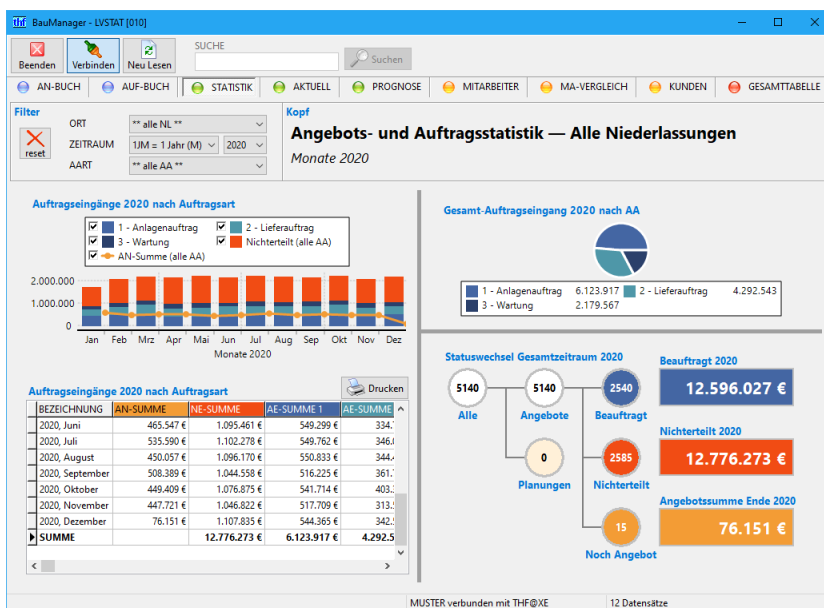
thf BauManager - LVSTAT [010]

Beenden Verbinden Neu Lesen SUCHE Suchen

AN-BUCH AUF-BUCH STATISTIK AKTUELL PROGNOSE MITARBEITER MA-VERGLEICH KUNDEN GESAMTTABELLE

Filter
reset
ORT ** alle NL **
ZEITRAUM 1JM = 1 Jahr (M) 2020
AART ** alle AA **

Kopf
Angebots- und Auftragsstatistik — Alle Niederlassungen
Monate 2020

Auftragseingänge 2020 nach Auftragsart
1 - Anlagenauftrag
2 - Lieferauftrag
3 - Wartung
Nichterteilt (alle AA)
AN-Summe (alle AA)
2.000.000
1.000.000
0
Jan Feb Mrz Apr Mai Jun Jul Aug Sep Okt Nov Dez
Monate 2020

Gesamt-Auftragseingang 2020 nach AA
1 - Anlagenauftrag 6.123.917
2 - Lieferauftrag 4.292.543
3 - Wartung 2.179.567

Auftragseingänge 2020 nach Auftragsart
Drucken

| BEZEICHNUNG | AN-SUMME | NE-SUMME | AE-SUMME 1 | AE-SUMME |
|---|---|---|---|---|
| 2020, Juni | 465.547 € | 1.095.461 € | 549.299 € | 334.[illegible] |
| 2020, Juli | 535.590 € | 1.102.278 € | 549.762 € | 346.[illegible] |
| 2020, August | 450.057 € | 1.096.170 € | 550.833 € | 344.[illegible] |
| 2020, September | 508.389 € | 1.044.558 € | 516.225 € | 361.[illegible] |
| 2020, Oktober | 449.409 € | 1.076.875 € | 541.714 € | 403.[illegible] |
| 2020, November | 447.721 € | 1.046.822 € | 517.709 € | 313.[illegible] |
| 2020, Dezember | 76.151 € | 1.107.835 € | 544.365 € | 342.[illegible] |
| SUMME | | 12.776.273 € | 6.123.917 € | 4.292.5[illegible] |

Statuswechsel Gesamtzeitraum 2020
5140 Alle
5140 Angebote
2540 Beauftragt
0 Planungen
2585 Nichterteilt
15 Noch Angebot

Beauftragt 2020
12.596.027 €
Nichterteilt 2020
12.776.273 €
Angebotssumme Ende 2020
76.151 €

MUSTER verbunden mit THF@XE
12 Datensätze